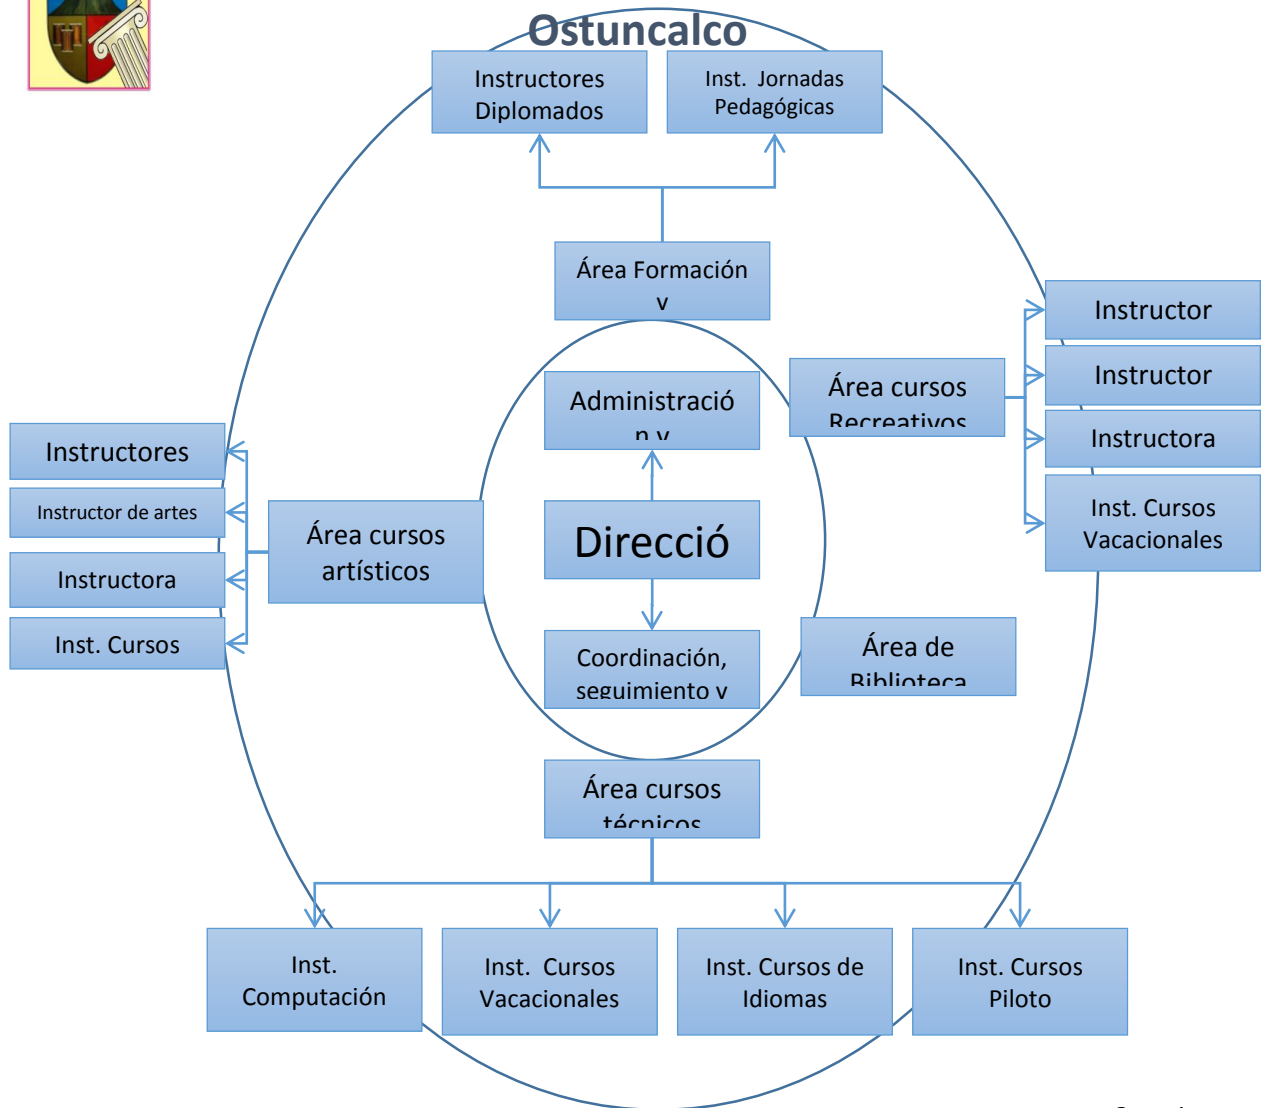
Ostuncalco

Instructores Diplomados

Inst. Jornadas Pedagógicas

Área Formación y

Instructor

Instructor

Instructora

Inst. Cursos Vacacionales

Área cursos Recreativos

Administración y

Dirección

Coordinación, seguimiento y

Área de Biblioteca

Instructores

Instructor de artes

Instructora

Inst. Cursos

Área cursos artísticos

Área cursos técnicos

Inst. Computación

Inst. Cursos Vacacionales

Inst. Cursos de Idiomas

Inst. Cursos Piloto